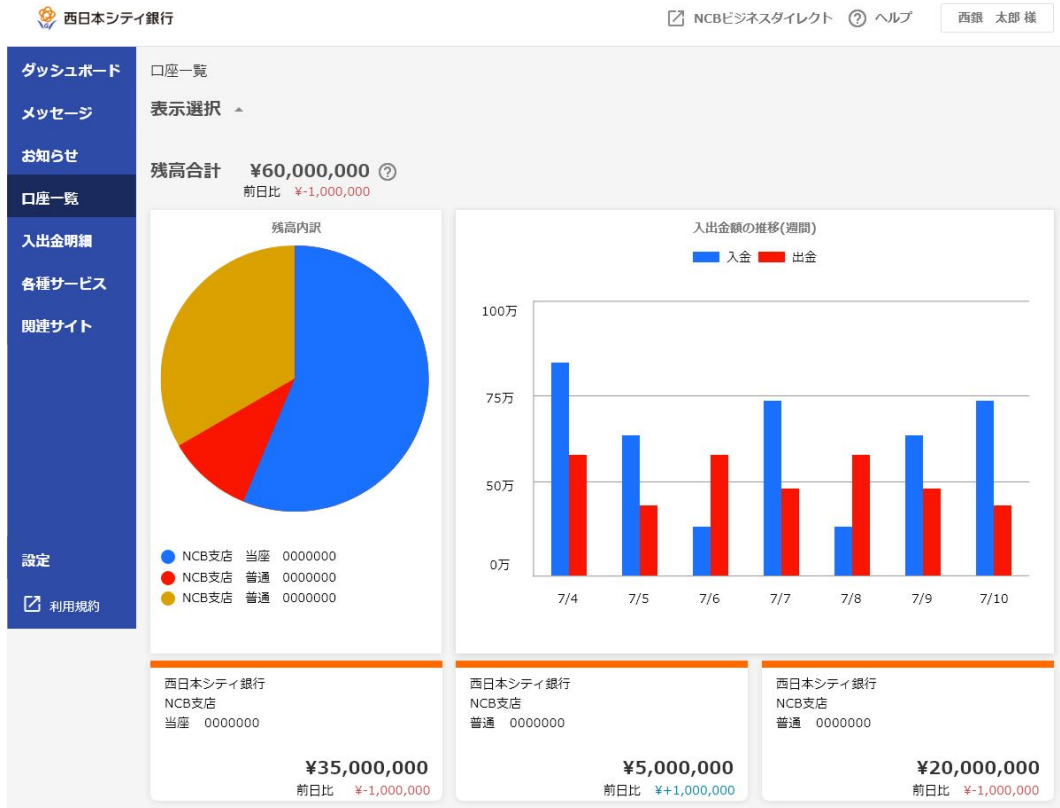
西日本シティ銀行

NCBビジネスダイレクト ヘルプ 西銀 太郎 様

ダッシュボード
メッセージ
お知らせ
口座一覧
入出金明細
各種サービス
関連サイト

設定
利用規約

口座一覧

表示選択

残高合計 ¥60,000,000
前日比 ¥-1,000,000

残高内訳

NCB支店 当座 0000000
NCB支店 普通 0000000
NCB支店 普通 0000000

入出金額の推移(週間)

入金 出金

100万
75万
50万
0万

7/4 7/5 7/6 7/7 7/8 7/9 7/10

西日本シティ銀行
NCB支店
当座 0000000
¥35,000,000
前日比 ¥-1,000,000

西日本シティ銀行
NCB支店
普通 0000000
¥5,000,000
前日比 ¥+1,000,000

西日本シティ銀行
NCB支店
普通 0000000
¥20,000,000
前日比 ¥-1,000,000